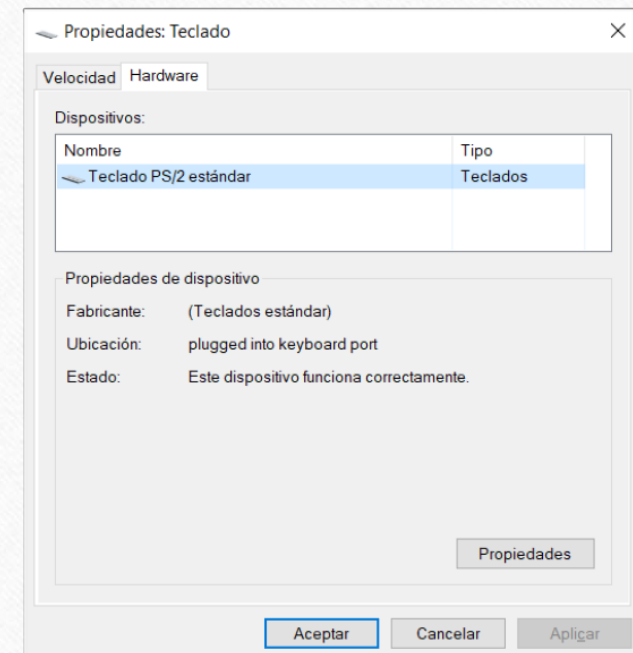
Propiedades: Teclado

×

Velocidad Hardware

Dispositivos:

| Nombre | Tipo |
|---|---|
| Teclado PS/2 estándar | Teclados |

Propiedades de dispositivo

Fabricante: (Teclados estándar)

Ubicación: plugged into keyboard port

Estado: Este dispositivo funciona correctamente.

Propiedades

Aceptar Cancelar Aplicar